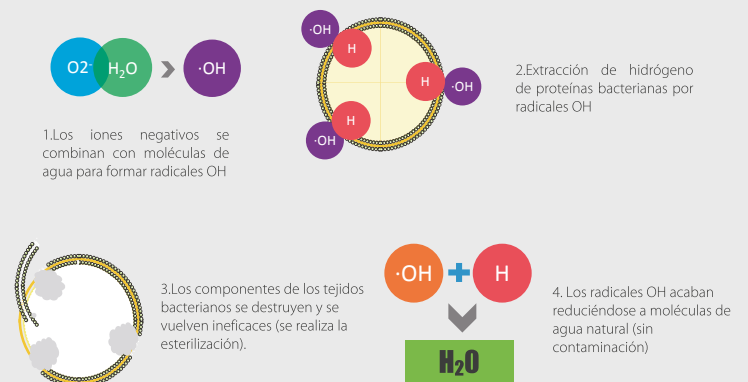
O2- $H_2O$ ·OH

1.Los iones negativos se combinan con moléculas de agua para formar radicales OH

·OH H H ·OH H ·OH

2.Extracción de hidrógeno de proteínas bacterianas por radicales OH

3.Los componentes de los tejidos bacterianos se destruyen y se vuelven ineficaces (se realiza la esterilización).

·OH H

$H_2O$

4. Los radicales OH acaban reduciéndose a moléculas de agua natural (sin contaminación)